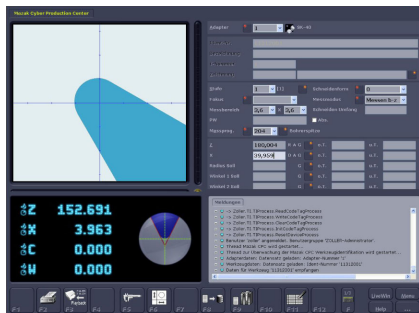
Mazak Cyber Production Center

Adapter 1 BS-40

Stufe 1 (1)
Fokus
Messmodus
VW
Messpunkt 2D04
Schneidenform
Messmodus Messen b-z
Schneiden Umfang
Anz.
Aufnahme
L 100,004
Y 39,959
Radius Ball
Winkel 1 Ball
Winkel 2 Ball

Meldungen
-> Zeilen TI.TIProcess.ReadCodeTagProcess
-> Zeilen TI.TIProcess.WriteCodeTagProcess
-> Zeilen TI.TIProcess.OpenCodeTagProcess
-> Zeilen TI.TIProcess.InitCodeTagProcess
-> Zeilen TI.TIProcess.ReadDeviceProcess
Benutzer 'coller' angemeldet. Benutzergruppe 'COLLER-Administrator'
Thread Mazak CPC wird gestartet...
Thread zur Ueberwachung der Mazak CPC-Werkzeugdaten wird gestartet...
Adaptertabelle: Datensatz gelesen. Adapter-Nummer '1'
Werkzeugdaten: Datensatz gelesen. Ident-Nummer '1111201'
Daten für Werkzeug '1111201' empfangen

$\mathbb{Z}$ 152.691
$\mathbb{X}$ 3.963
$\mathbb{C}$ 0.000
$\mathbb{H}$ 0.000

F1 F2 F3 Paket F4 F5 F6 F7 F8 F9 F10 F11 F12 F UmWin Help Menu Setup